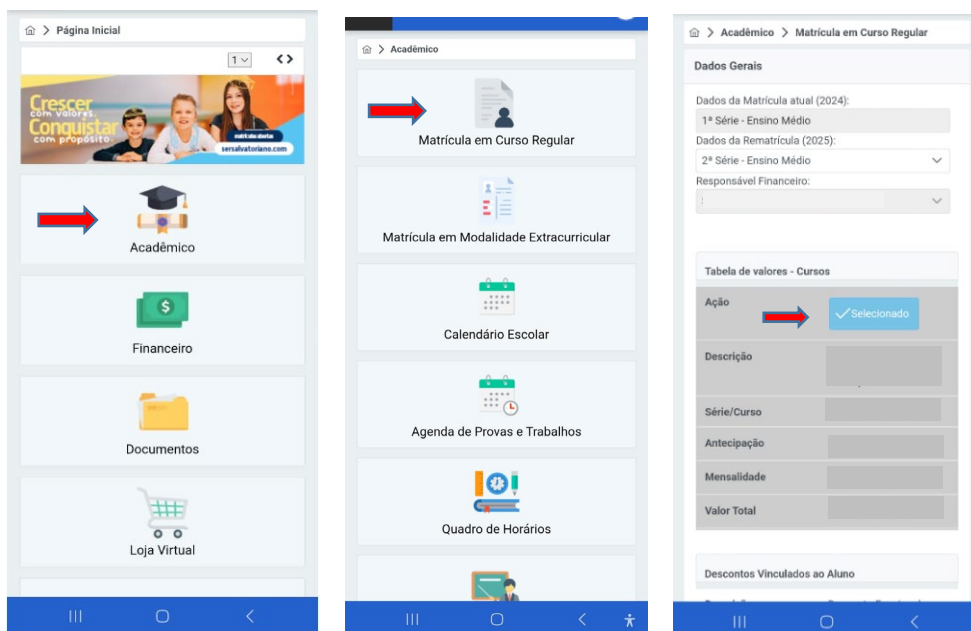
Página Inicial

1

Crescer com valores. Conquistar com propósito

matrículas abertas

sersalvatoriano.com

Acadêmico

Financeiro

Documentos

Loja Virtual

Acadêmico

Matrícula em Curso Regular

Matrícula em Modalidade Extracurricular

Calendário Escolar

Agenda de Provas e Trabalhos

Quadro de Horários

Acadêmico > Matrícula em Curso Regular

Dados Gerais

Dados da Matrícula atual (2024):

1ª Série - Ensino Médio

Dados da Rematrícula (2025):

2ª Série - Ensino Médio

Responsável Financeiro:

Tabela de valores - Cursos

| Ação | Selecionado |
|---|---|
| Descrição | |
| Série/Curso | |
| Antecipação | |
| Mensalidade | |
| Valor Total | |

Descontos Vinculados ao Aluno